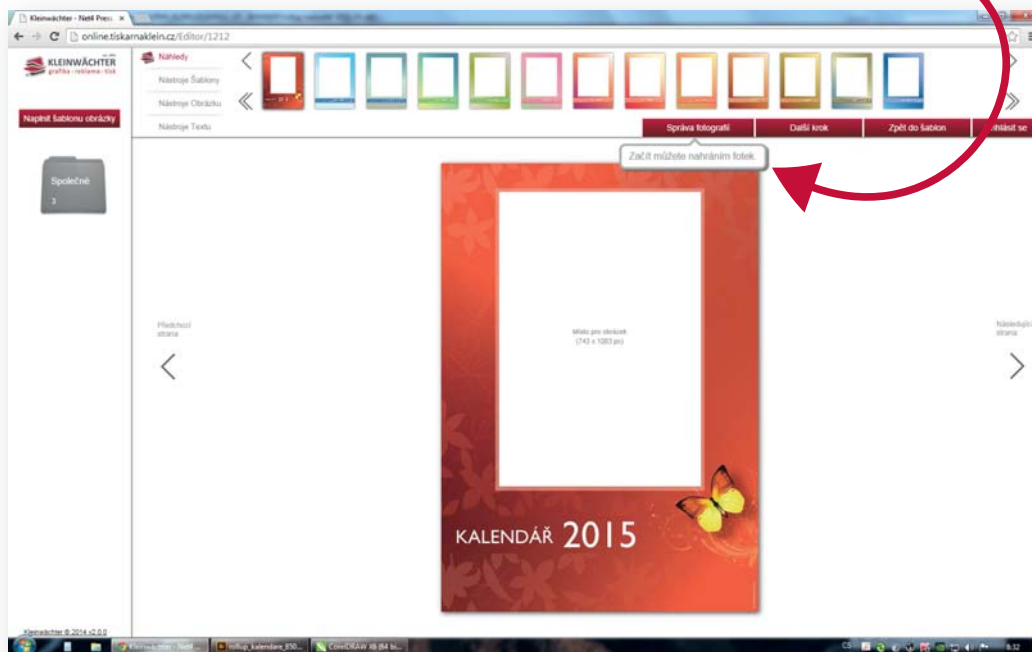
Kleinwächter - Net4 Press ×

online.tiskarnaklein.cz/Editor/1212

KLEINWÄCHTER
grafika · reklama · tisk

Náhledy
Nástroje Šablony
Nástroje Obrázku
Nástroje Textu

Naplnit šablonu obrázky

Společné
3

Správa fotografií
Další krok
Zpět do šablon
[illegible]hlásit se

Začít můžete nahráním fotek

Předchozí strana

Místo pro obrázek
(743 x 1083 px)

Následující strana

KALENDÁŘ 2015

Kleinwächter © 2014 v2.0.0

Kleinwächter - Net4...
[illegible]kalendare_850...
CorelDRAW X6 (64 bi...
CS
8:32